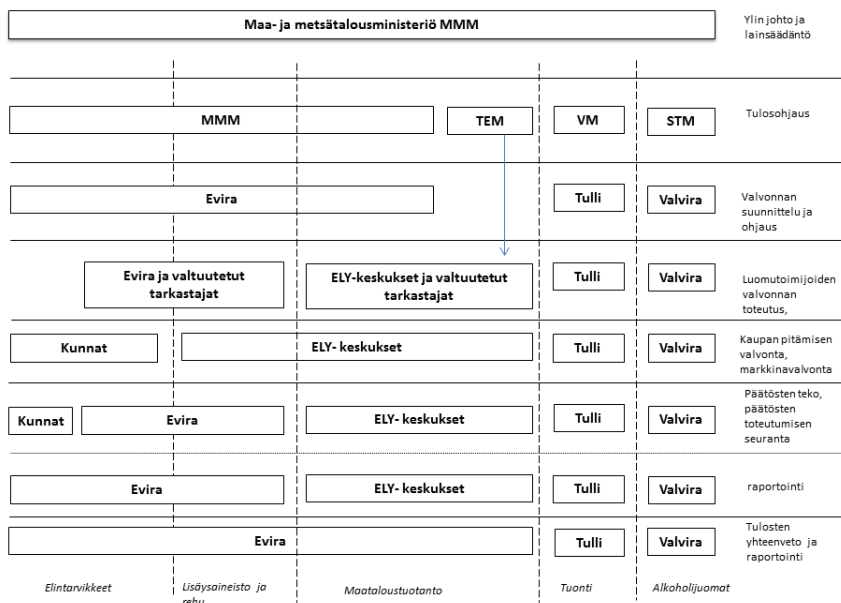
Maa- ja metsätalousministeriö MMM

Ylin johto ja lainsäädäntö

MMM

TEM

VM

STM

Tulosohjaus

Evira

Tulli

Valvira

Valvonnan suunnittelu ja ohjaus

Evira ja valtuutetut tarkastajat

ELY-keskukset ja valtuutetut tarkastajat

Tulli

Valvira

Luomutoimijoiden valvonnan toteutus,

Kunnat

ELY- keskukset

Tulli

Valvira

Kaupan pitämisen valvonta, markkinavalvonta

Kunnat

Evira

ELY- keskukset

Tulli

Valvira

Päätösten teko, päätösten toteutumisen seuranta

Evira

ELY- keskukset

Tulli

Valvira

raportointi

Evira

Tulli

Valvira

Tulosten yhteenveto ja raportointi

Elintarvikkeet

Lisäysaineisto ja rehu

Maataloustuotanto

Tuonti

Alkoholijuomat